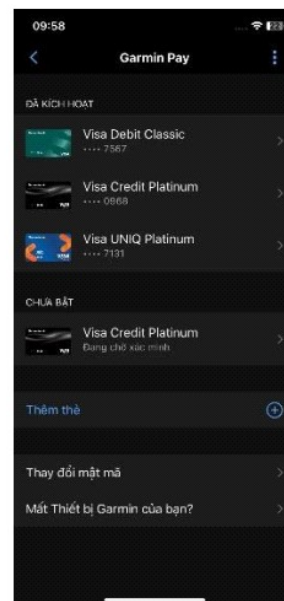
09:58

Garmin Pay

ĐÃ KÍCH HOẠT

Visa Debit Classic
•••• 7567

Visa Credit Platinum
•••• 0868

Visa UNIQ Platinum
•••• 7131

CHƯA BẬT

Visa Credit Platinum
Đang chờ xác minh

Thêm thẻ

Thay đổi mật mã

Mất Thiết bị Garmin của bạn?